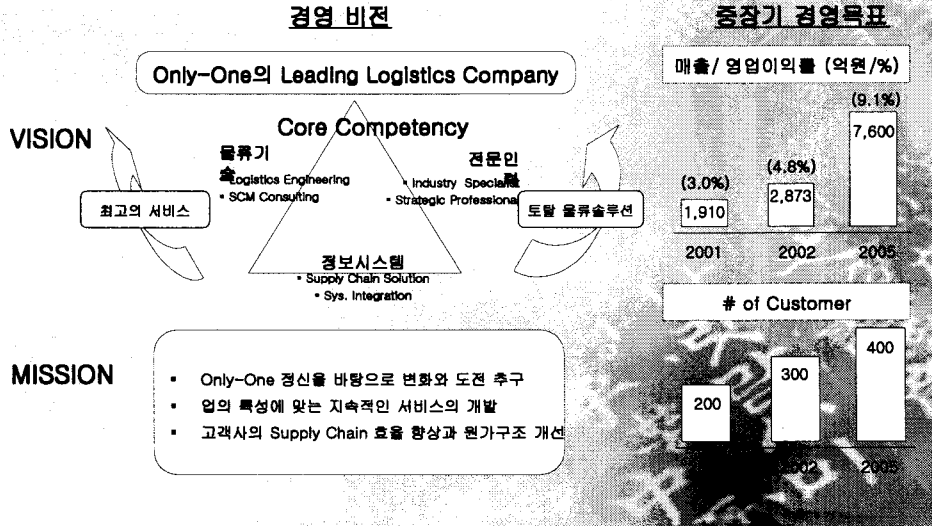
경영 비전

Only-One의 Leading Logistics Company

VISION

Core Competency

물류기술
• Logistics Engineering
• SCM Consulting

전문인력
• Industry Specialist
• Strategic Professional

최고의 서비스

토탈 물류솔루션

정보시스템
• Supply Chain Solution
• Sys. Integration

MISSION

▪ Only-One 정신을 바탕으로 변화와 도전 추구
▪ 업의 특성에 맞는 지속적인 서비스의 개발
▪ 고객사의 Supply Chain 효율 향상과 원가구조 개선

중장기 경영목표

매출/ 영업이익률 (억원/%)

| 2001 | 2002 | 2005 |
|---|---|---|
| (3.0%) 1,910 | (4.8%) 2,873 | (9.1%) 7,600 |

# of Customer

| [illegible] | 2002 | 2005 |
|---|---|---|
| 200 | 300 | 400 |